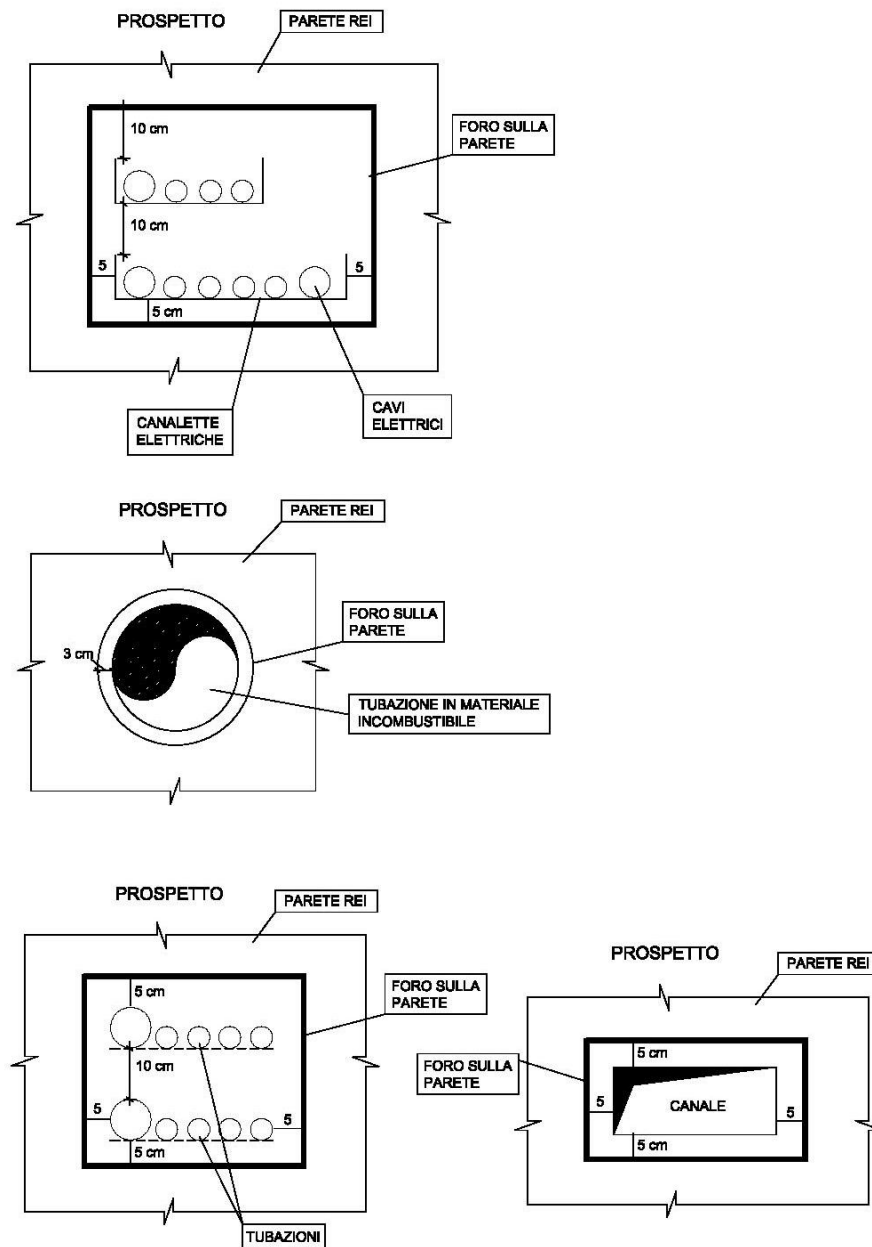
PROSPETTO

PARETE REI

10 cm

FORO SULLA PARETE

10 cm

5

5

5 cm

CANALETTE ELETTRICHE

CAVI ELETTRICI

PROSPETTO

PARETE REI

FORO SULLA PARETE

3 cm

TUBAZIONE IN MATERIALE INCOMBUSTIBILE

PROSPETTO

PARETE REI

5 cm

FORO SULLA PARETE

10 cm

5

5

5 cm

TUBAZIONI

PROSPETTO

PARETE REI

5 cm

FORO SULLA PARETE

5

CANALE

5

5 cm